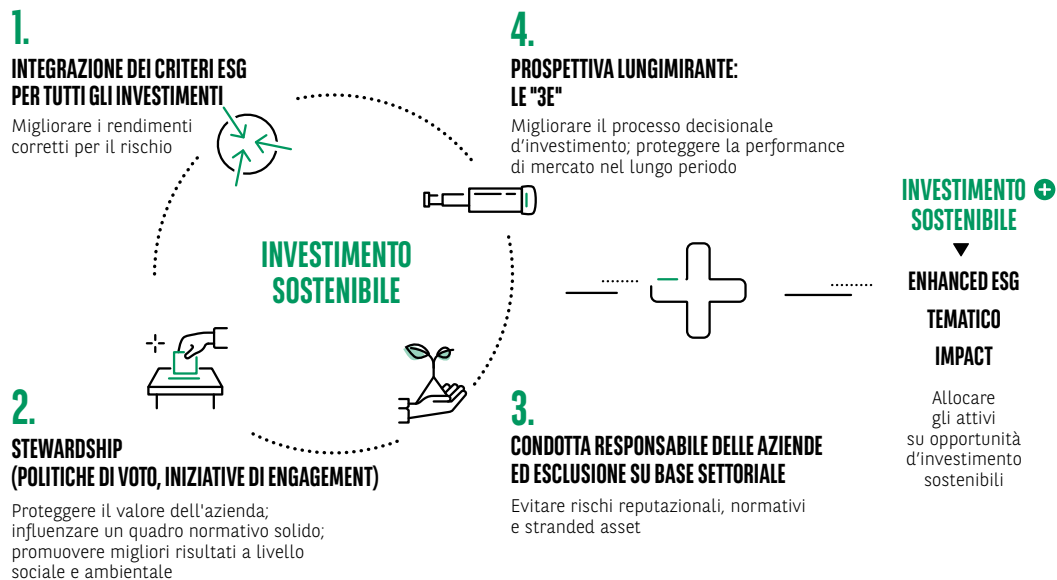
1.

INTEGRAZIONE DEI CRITERI ESG PER TUTTI GLI INVESTIMENTI

Migliorare i rendimenti corretti per il rischio

4.

PROSPETTIVA LUNGIMIRANTE: LE "3E"

Migliorare il processo decisionale d'investimento; proteggere la performance di mercato nel lungo periodo

INVESTIMENTO SOSTENIBILE

INVESTIMENTO SOSTENIBILE

ENHANCED ESG

TEMATICO

IMPACT

Allocare gli attivi su opportunità d'investimento sostenibili

2.

STEWARDSHIP (POLITICHE DI VOTO, INIZIATIVE DI ENGAGEMENT)

Proteggere il valore dell'azienda; influenzare un quadro normativo solido; promuovere migliori risultati a livello sociale e ambientale

3.

CONDOTTA RESPONSABILE DELLE AZIENDE ED ESCLUSIONE SU BASE SETTORIALE

Evitare rischi reputazionali, normativi e stranded asset